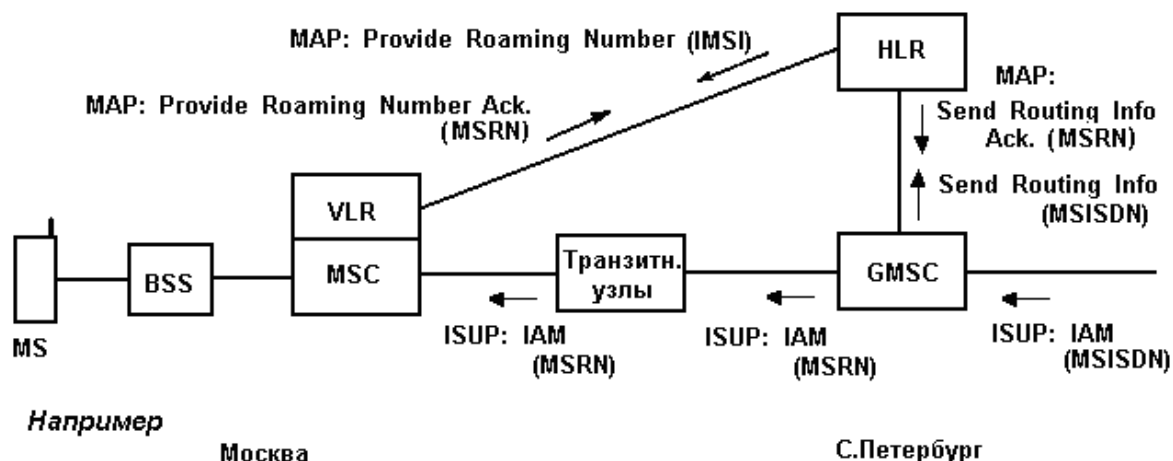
MAP: Provide Roaming Number (IMSI)

HLR

MAP: Provide Roaming Number Ack. (MSRN)

MAP:

Send Routing Info Ack. (MSRN)

Send Routing Info (MSISDN)

VLR

MSC

BSS

Транзитн. узлы

GMSC

MS

ISUP: IAM (MSRN)

ISUP: IAM (MSRN)

ISUP: IAM (MSISDN)

Например

Москва

С.Петербург